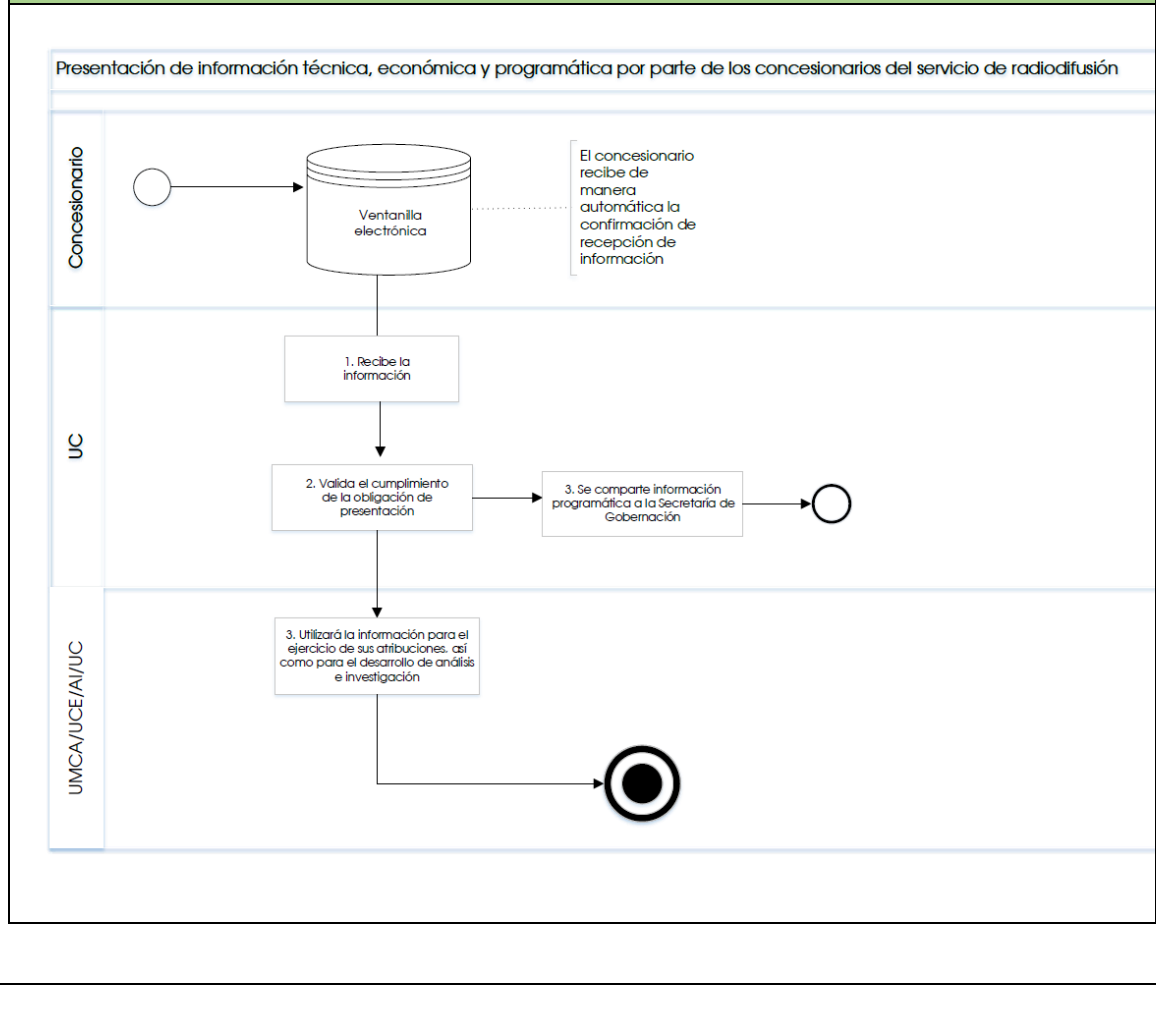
Presentación de información técnica, económica y programática por parte de los concesionarios del servicio de radiodifusión

Concesionario

Ventanilla electrónica

El concesionario recibe de manera automática la confirmación de recepción de información

UC

1. Recibe la información

2. Valida el cumplimiento de la obligación de presentación

3. Se comparte información programática a la Secretaría de Gobernación

UMCA/UCE/AI/UC

3. Utilizará la información para el ejercicio de sus atribuciones. así como para el desarrollo de análisis e investigación